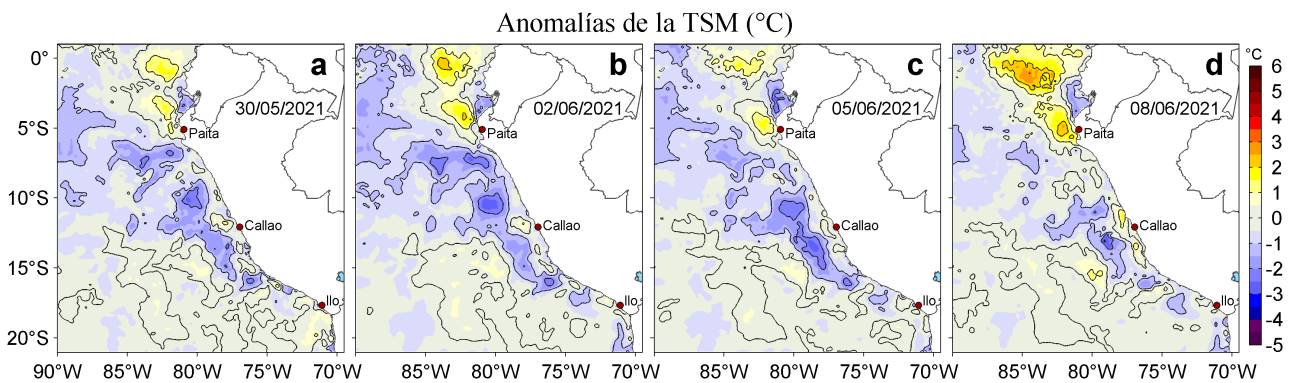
Anomalías de la TSM (°C)

0°
5°S
10°S
15°S
20°S

a
30/05/2021
Paita
Callao
Ilo

b
02/06/2021
Paita
Callao
Ilo

c
05/06/2021
Paita
Callao
Ilo

d
08/06/2021
Paita
Callao
Ilo

90°W 85°W 80°W 75°W 70°W
85°W 80°W 75°W 70°W
85°W 80°W 75°W 70°W
85°W 80°W 75°W 70°W

°C
6
5
4
3
2
1
0
-1
-2
-3
-4
-5